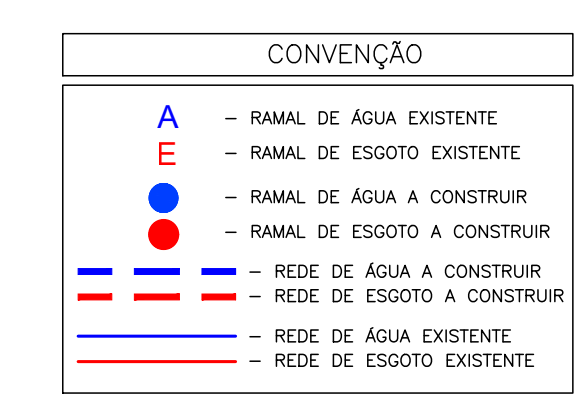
CONVENÇÃO

A – RAMAL DE ÁGUA EXISTENTE
E – RAMAL DE ESGOTO EXISTENTE
– RAMAL DE ÁGUA A CONSTRUIR
– RAMAL DE ESGOTO A CONSTRUIR
– REDE DE ÁGUA A CONSTRUIR
– REDE DE ESGOTO A CONSTRUIR
– REDE DE ÁGUA EXISTENTE
– REDE DE ESGOTO EXISTENTE